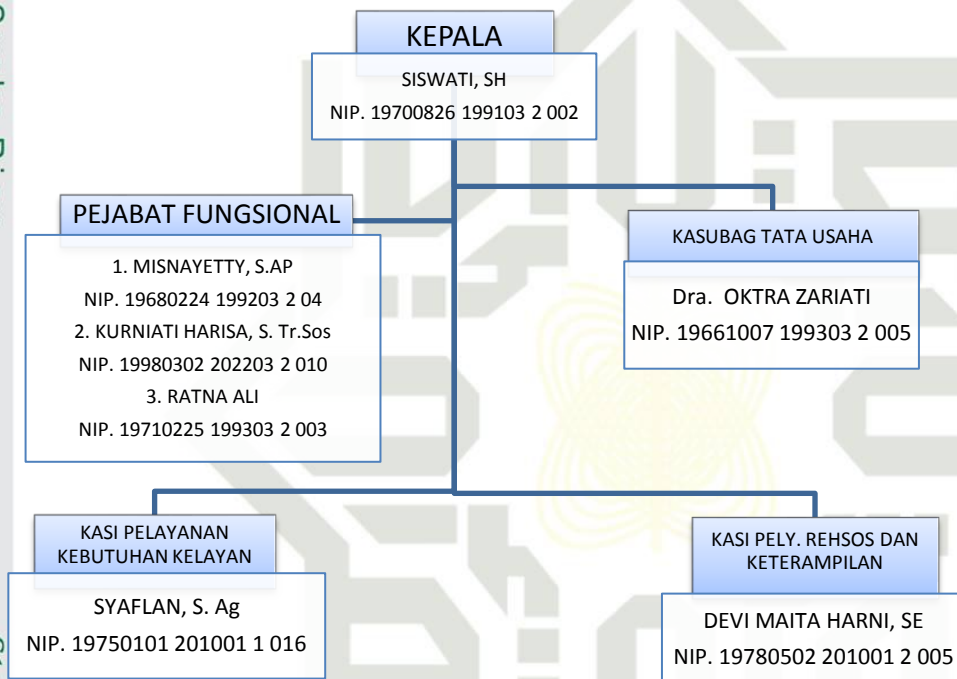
KEPALA

SISWATI, SH

NIP. 19700826 199103 2 002

PEJABAT FUNGSIONAL

1. MISNAYETTY, S.AP

NIP. 19680224 199203 2 04

2. KURNIATI HARISA, S. Tr.Sos

NIP. 19980302 202203 2 010

3. RATNA ALI

NIP. 19710225 199303 2 003

KASUBAG TATA USAHA

Dra. OKTRA ZARIATI

NIP. 19661007 199303 2 005

KASI PELAYANAN KEBUTUHAN KELAYAN

SYAFLAN, S. Ag

NIP. 19750101 201001 1 016

KASI PELY. REHSOS DAN KETERAMPILAN

DEVI MAITA HARNI, SE

NIP. 19780502 201001 2 005